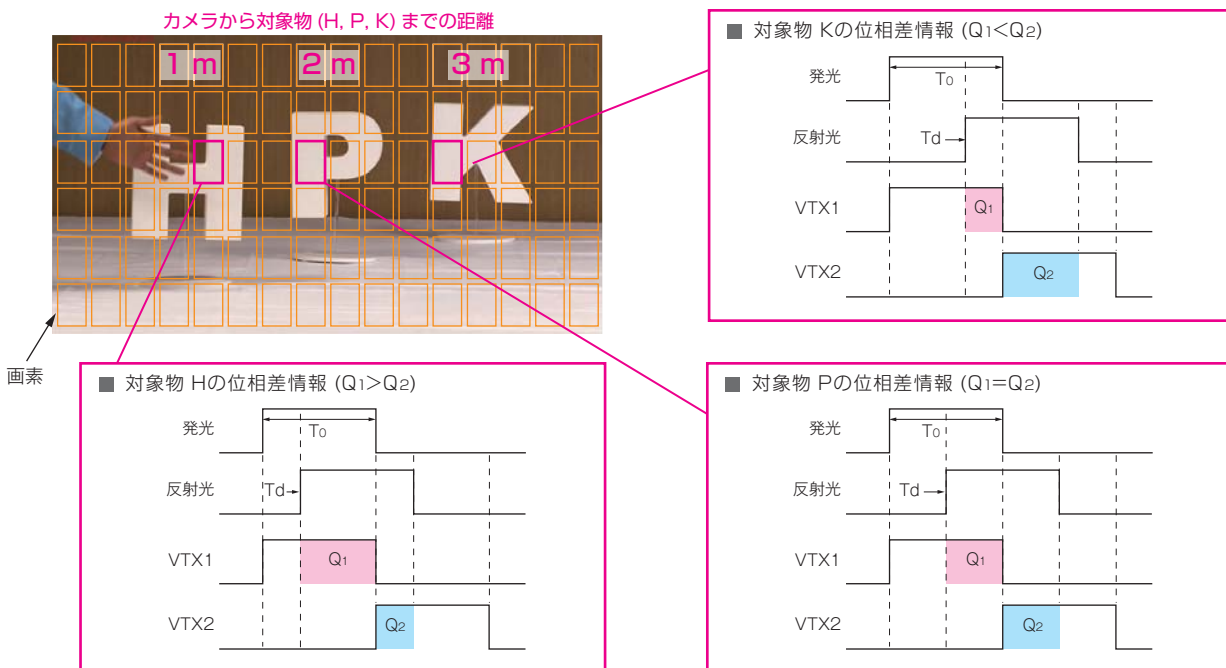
カメラから対象物 (H, P, K) までの距離

1 m　2 m　3 m

画素

■ 対象物 Kの位相差情報 ($Q_1<Q_2$)

発光
$T_0$
反射光
Td
VTX1
$Q_1$
VTX2
$Q_2$

■ 対象物 Hの位相差情報 ($Q_1>Q_2$)

発光
$T_0$
反射光
Td
VTX1
$Q_1$
VTX2
$Q_2$

■ 対象物 Pの位相差情報 ($Q_1=Q_2$)

発光
$T_0$
反射光
Td
VTX1
$Q_1$
VTX2
$Q_2$